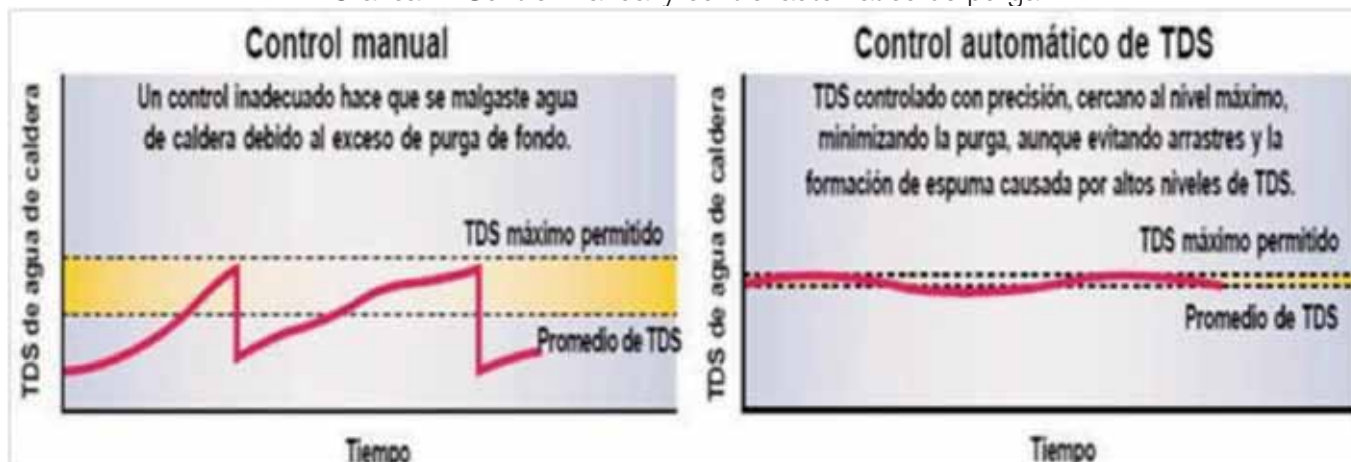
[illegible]

Control manual

Un control inadecuado hace que se malgaste agua de caldera debido al exceso de purga de fondo.

TDS máximo permitido

Promedio de TDS

TDS de agua de caldera

Tiempo

Control automático de TDS

TDS controlado con precisión, cercano al nivel máximo, minimizando la purga, aunque evitando arrastres y la formación de espuma causada por altos niveles de TDS.

TDS máximo permitido

Promedio de TDS

TDS de agua de caldera

Tiempo